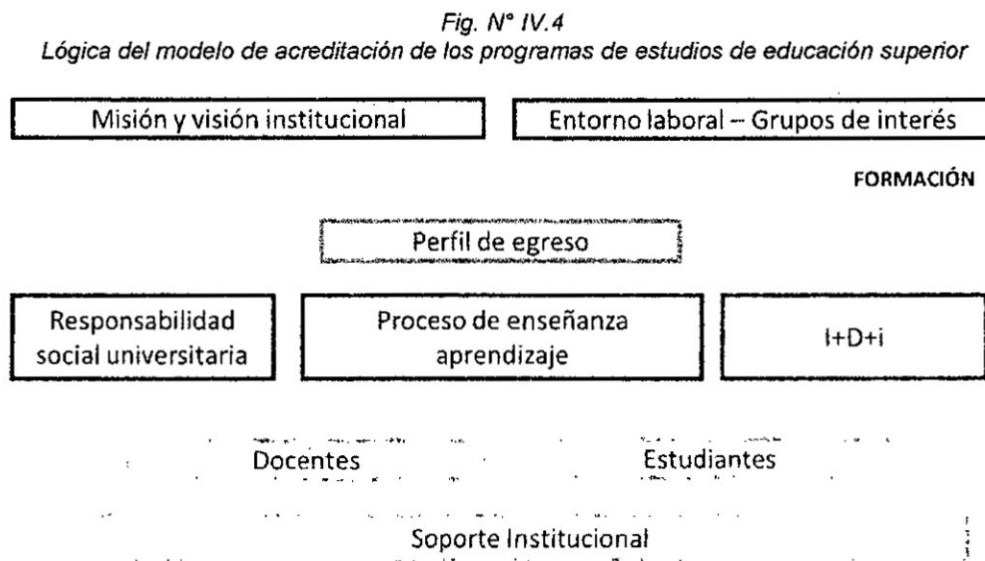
Fig. N° IV.4
Lógica del modelo de acreditación de los programas de estudios de educación superior

Misión y visión institucional

Entorno laboral – Grupos de interés

FORMACIÓN

Perfil de egreso

Responsabilidad social universitaria

Proceso de enseñanza aprendizaje

I+D+i

Docentes

Estudiantes

Soporte Institucional